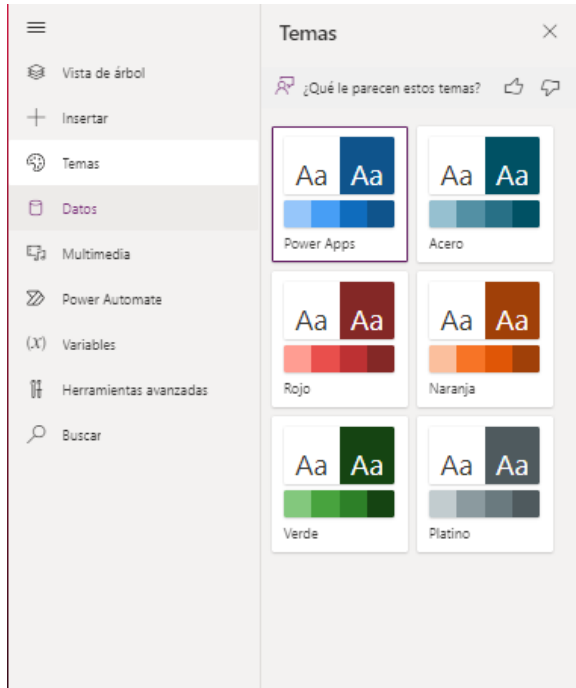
Vista de árbol
Insertar
Temas
Datos
Multimedia
Power Automate
(x) Variables
Herramientas avanzadas
Buscar

Temas

¿Qué le parecen estos temas?

Aa Aa
Power Apps

Aa Aa
Acero

Aa Aa
Rojo

Aa Aa
Naranja

Aa Aa
Verde

Aa Aa
Platino